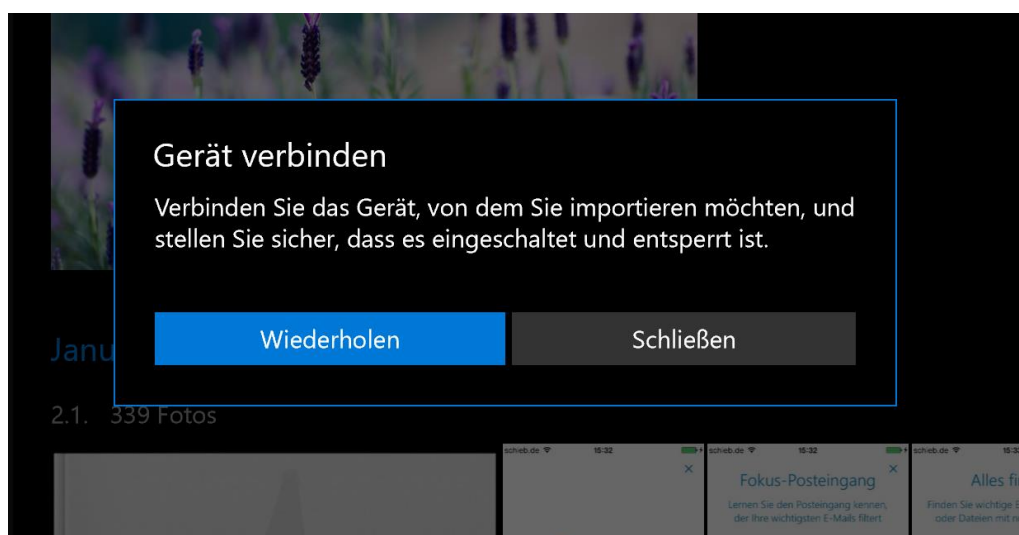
Gerät verbinden

Verbinden Sie das Gerät, von dem Sie importieren möchten, und stellen Sie sicher, dass es eingeschaltet und entsperrt ist.

Wiederholen

Schließen

Janu

2.1. 339 Fotos

schieb.de 15:32

schieb.de 15:32

Fokus-Posteingang

Lernen Sie den Posteingang kennen, der Ihre wichtigsten E-Mails filtert

schieb.de 15:3

Alles fi

Finden Sie wichtige E oder Dateien mit n